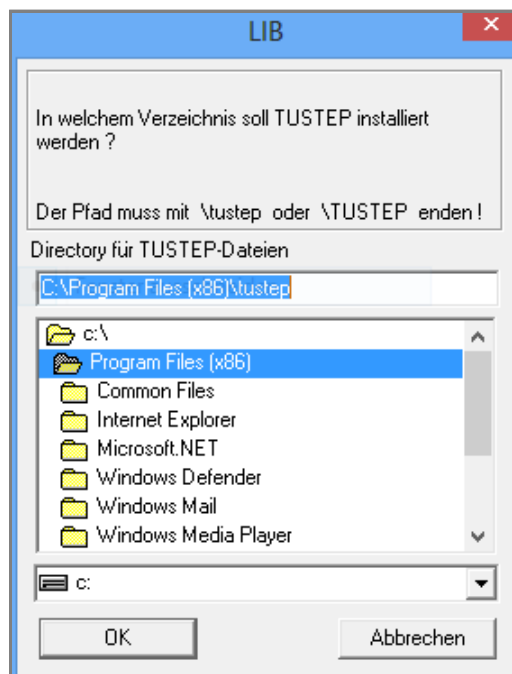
LIB

In welchem Verzeichnis soll TUSTEP installiert werden ?

Der Pfad muss mit \tustep oder \TUSTEP enden !

Directory für TUSTEP-Dateien

C:\Program Files (x86)\tustep

c:\
Program Files (x86)
Common Files
Internet Explorer
Microsoft.NET
Windows Defender
Windows Mail
Windows Media Player

c:

OK

Abbrechen